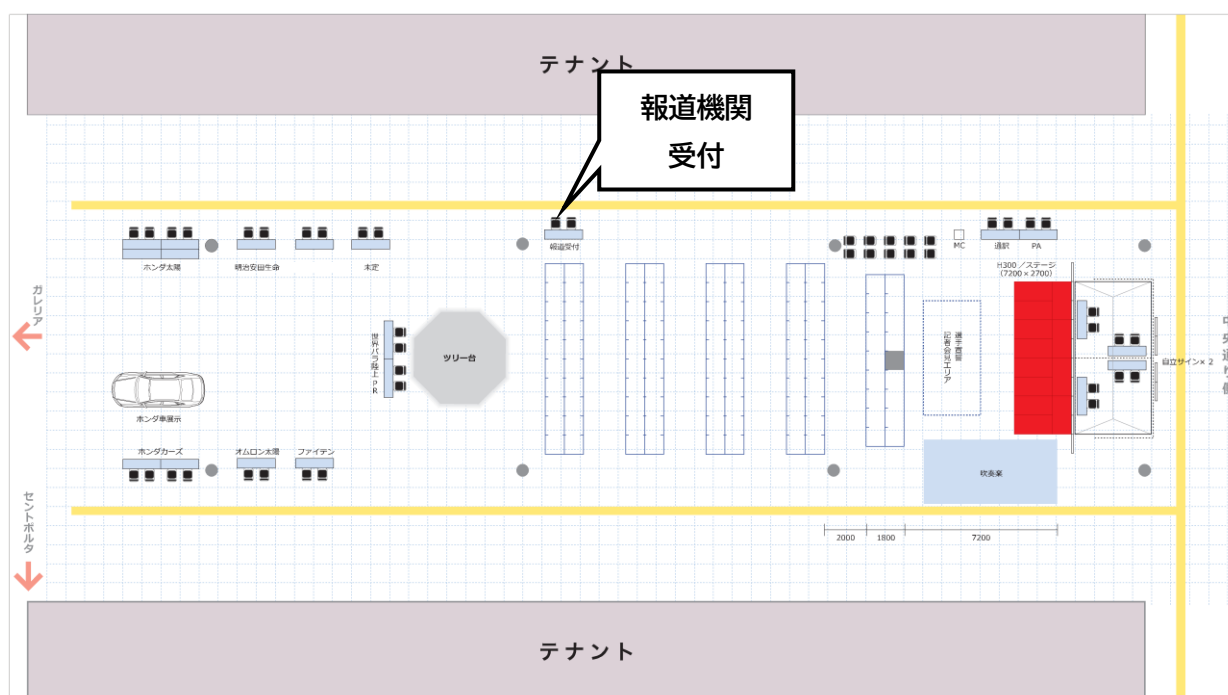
テナント

報道機関
受付

報道受付

ホンダ太陽

明治安田生命

未定

MC

通訳

PA

H300 ／ステージ
（7200 × 2700）

ガレリア

世界パラ陸上PR

ツリー台

選手囲み
記者会見エリア

自立サイン× 2

ホンダ車展示

ホンダカーズ

オムロン太陽

ファイテン

吹奏楽

セントポルタ

2000

1800

7200

テナント